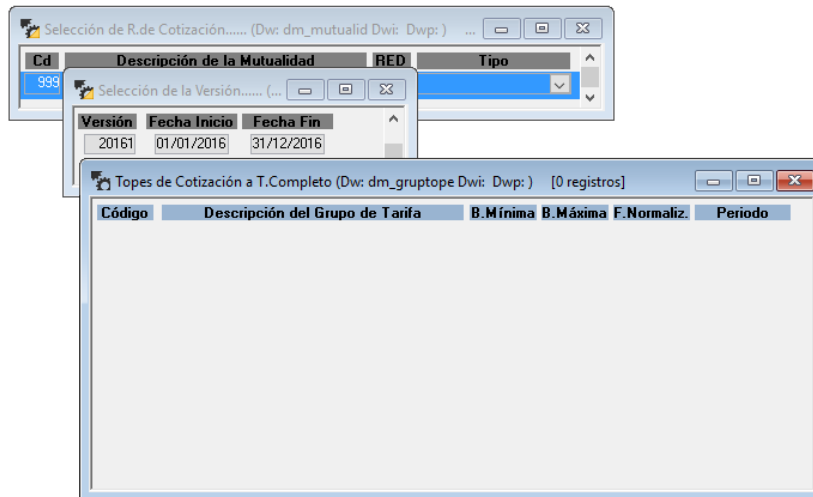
Selección de R.de Cotización...... (Dw: dm_mutualid Dwi: Dwp: ) ...

| Cd | Descripción de la Mutualidad | RED | Tipo |
|---|---|---|---|
| 999 | | | |

Selección de la Versión...... (...

| Versión | Fecha Inicio | Fecha Fin |
|---|---|---|
| 20161 | 01/01/2016 | 31/12/2016 |

Topes de Cotización a T.Completo (Dw: dm_gruptope Dwi: Dwp: ) [0 registros]

| Código | Descripción del Grupo de Tarifa | B.Mínima | B.Máxima | F.Normaliz. | Periodo |
|---|---|---|---|---|---|